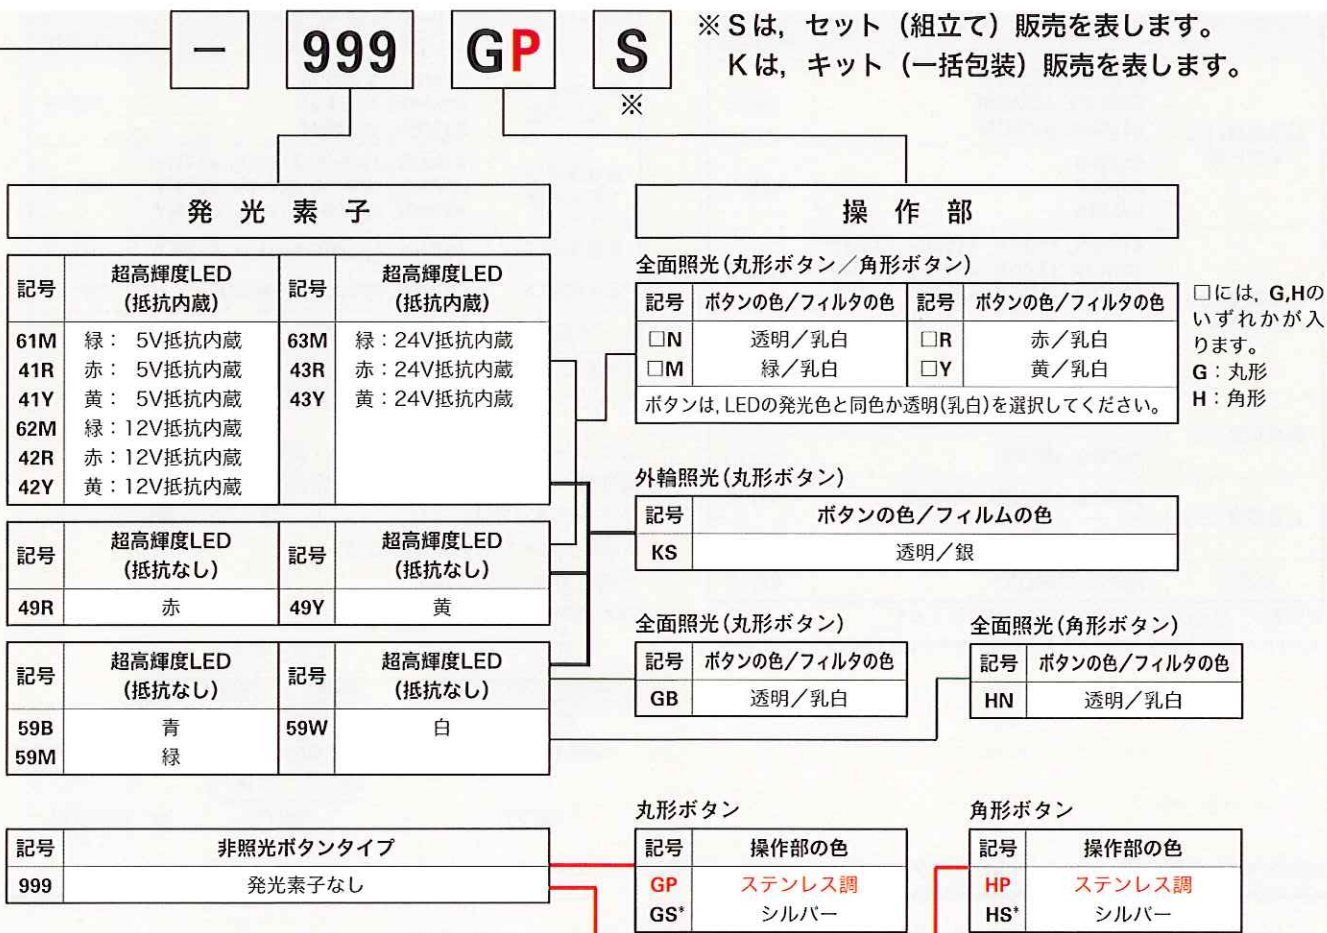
－ 999 GP S
※

※Sは，セット（組立て）販売を表します。
Kは，キット（一括包装）販売を表します。

発光素子

| 記号 | 超高輝度LED（抵抗内蔵） | 記号 | 超高輝度LED（抵抗内蔵） |
|---|---|---|---|
| 61M | 緑： 5V抵抗内蔵 | 63M | 緑：24V抵抗内蔵 |
| 41R | 赤： 5V抵抗内蔵 | 43R | 赤：24V抵抗内蔵 |
| 41Y | 黄： 5V抵抗内蔵 | 43Y | 黄：24V抵抗内蔵 |
| 62M | 緑：12V抵抗内蔵 | | |
| 42R | 赤：12V抵抗内蔵 | | |
| 42Y | 黄：12V抵抗内蔵 | | |

| 記号 | 超高輝度LED（抵抗なし） | 記号 | 超高輝度LED（抵抗なし） |
|---|---|---|---|
| 49R | 赤 | 49Y | 黄 |

| 記号 | 超高輝度LED（抵抗なし） | 記号 | 超高輝度LED（抵抗なし） |
|---|---|---|---|
| 59B | 青 | 59W | 白 |
| 59M | 緑 | | |

| 記号 | 非照光ボタンタイプ |
|---|---|
| 999 | 発光素子なし |

操作部

全面照光（丸形ボタン／角形ボタン）

| 記号 | ボタンの色／フィルタの色 | 記号 | ボタンの色／フィルタの色 |
|---|---|---|---|
| □N | 透明／乳白 | □R | 赤／乳白 |
| □M | 緑／乳白 | □Y | 黄／乳白 |

ボタンは，LEDの発光色と同色か透明（乳白）を選択してください。

□には，G,Hのいずれかが入ります。
G：丸形
H：角形

外輪照光（丸形ボタン）

| 記号 | ボタンの色／フィルムの色 |
|---|---|
| KS | 透明／銀 |

全面照光（丸形ボタン）

| 記号 | ボタンの色／フィルタの色 |
|---|---|
| GB | 透明／乳白 |

全面照光（角形ボタン）

| 記号 | ボタンの色／フィルタの色 |
|---|---|
| HN | 透明／乳白 |

丸形ボタン

| 記号 | 操作部の色 |
|---|---|
| GP | ステンレス調 |
| GS* | シルバー |

角形ボタン

| 記号 | 操作部の色 |
|---|---|
| HP | ステンレス調 |
| HS* | シルバー |